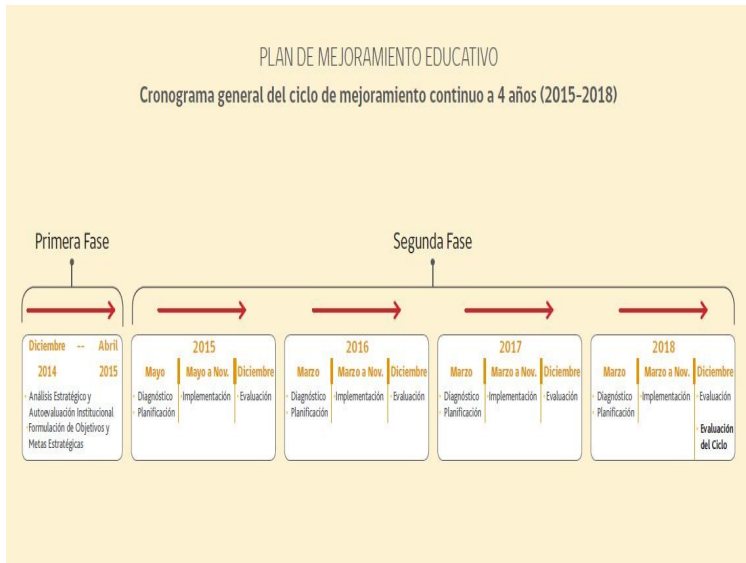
PLAN DE MEJORAMIENTO EDUCATIVO

Cronograma general del ciclo de mejoramiento continuo a 4 años (2015-2018)

Primera Fase

Segunda Fase

Diciembre -- Abril
2014 2015
· Análisis Estratégico y Autoevaluación Institucional
· Formulación de Objetivos y Metas Estratégicas

2015

| Mayo | Mayo a Nov. | Diciembre |
|---|---|---|
| · Diagnóstico · Planificación | · Implementación | · Evaluación |

2016

| Marzo | Marzo a Nov. | Diciembre |
|---|---|---|
| · Diagnóstico · Planificación | · Implementación | · Evaluación |

2017

| Marzo | Marzo a Nov. | Diciembre |
|---|---|---|
| · Diagnóstico · Planificación | · Implementación | · Evaluación |

2018

| Marzo | Marzo a Nov. | Diciembre |
|---|---|---|
| · Diagnóstico · Planificación | · Implementación | · Evaluación · Evaluación del Ciclo |